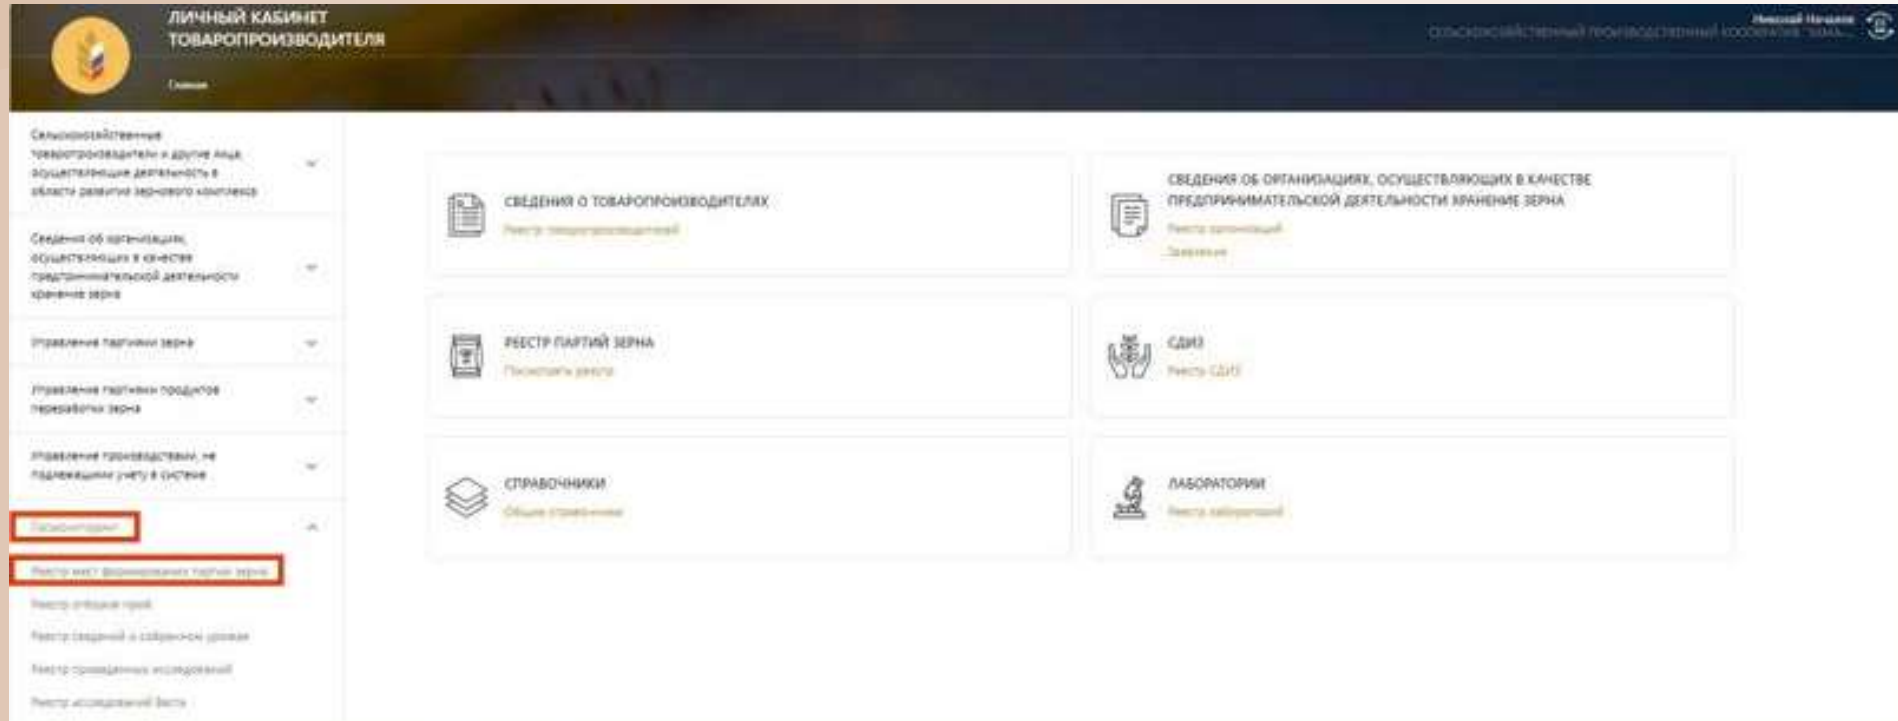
ЛИЧНЫЙ КАБИНЕТ ТОВАРОПРОИЗВОДИТЕЛЯ

Главная

Николай Николаев
СЕЛЬСКОХОЗЯЙСТВЕННЫЙ ПРОИЗВОДСТВЕННЫЙ КООПЕРАТИВ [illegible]

Сельскохозяйственные товаропроизводители и другие лица, осуществляющие деятельность в области развития зернового комплекса

Сведения об организациях, осуществляющих в качестве предпринимательской деятельности хранение зерна

Управление партиями зерна

Управление партиями продуктов переработки зерна

Управление производствами, не подлежащими учету в системе

Госмониторинг

Реестр мест формирования партий зерна

Реестр опасных проб

Реестр сведений о собранном урожае

Реестр проведенных исследований

Реестр исследований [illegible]

СВЕДЕНИЯ О ТОВАРОПРОИЗВОДИТЕЛЯХ
Реестр товаропроизводителей

СВЕДЕНИЯ ОБ ОРГАНИЗАЦИЯХ, ОСУЩЕСТВЛЯЮЩИХ В КАЧЕСТВЕ ПРЕДПРИНИМАТЕЛЬСКОЙ ДЕЯТЕЛЬНОСТИ ХРАНЕНИЕ ЗЕРНА
Реестр организаций
Заявления

РЕЕСТР ПАРТИЙ ЗЕРНА
Посмотреть реестр

СДИЗ
Реестр СДИЗ

СПРАВОЧНИКИ
Общие справочники

ЛАБОРАТОРИИ
Реестр лабораторий